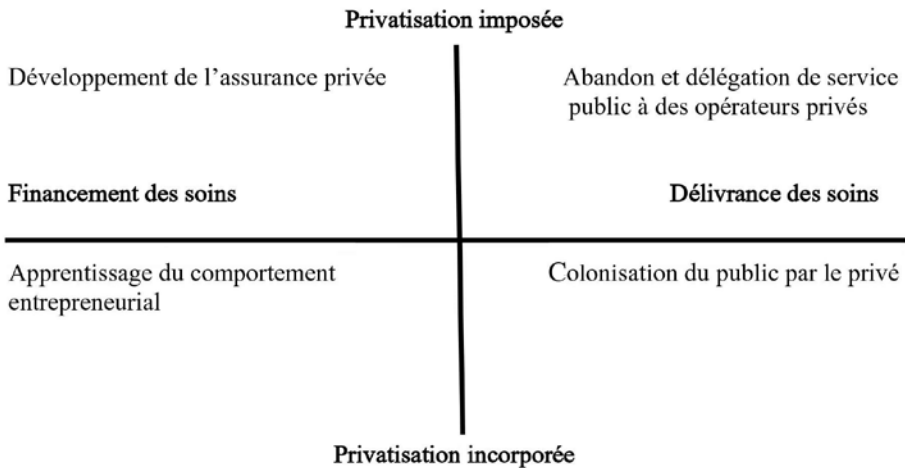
Privatisation imposée

Développement de l’assurance privée

Abandon et délégation de service public à des opérateurs privés

Financement des soins

Délivrance des soins

Apprentissage du comportement entrepreneurial

Colonisation du public par le privé

Privatisation incorporée